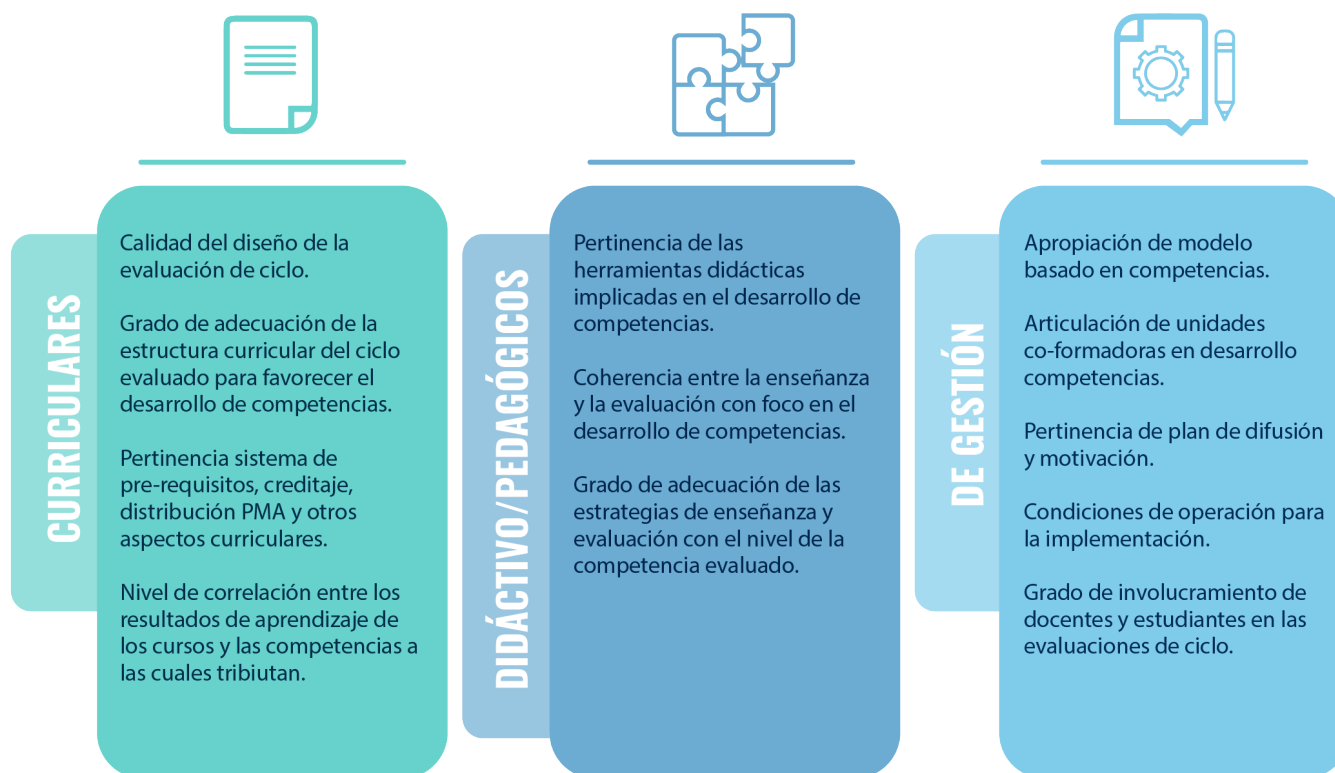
CURRICULARES

Calidad del diseño de la evaluación de ciclo.

Grado de adecuación de la estructura curricular del ciclo evaluado para favorecer el desarrollo de competencias.

Pertinencia sistema de pre-requisitos, creditaje, distribución PMA y otros aspectos curriculares.

Nivel de correlación entre los resultados de aprendizaje de los cursos y las competencias a las cuales tribiutan.

DIDÁCTIVO/PEDAGÓGICOS

Pertinencia de las herramientas didácticas implicadas en el desarrollo de competencias.

Coherencia entre la enseñanza y la evaluación con foco en el desarrollo de competencias.

Grado de adecuación de las estrategias de enseñanza y evaluación con el nivel de la competencia evaluado.

DE GESTIÓN

Apropiación de modelo basado en competencias.

Articulación de unidades co-formadoras en desarrollo competencias.

Pertinencia de plan de difusión y motivación.

Condiciones de operación para la implementación.

Grado de involucramiento de docentes y estudiantes en las evaluaciones de ciclo.